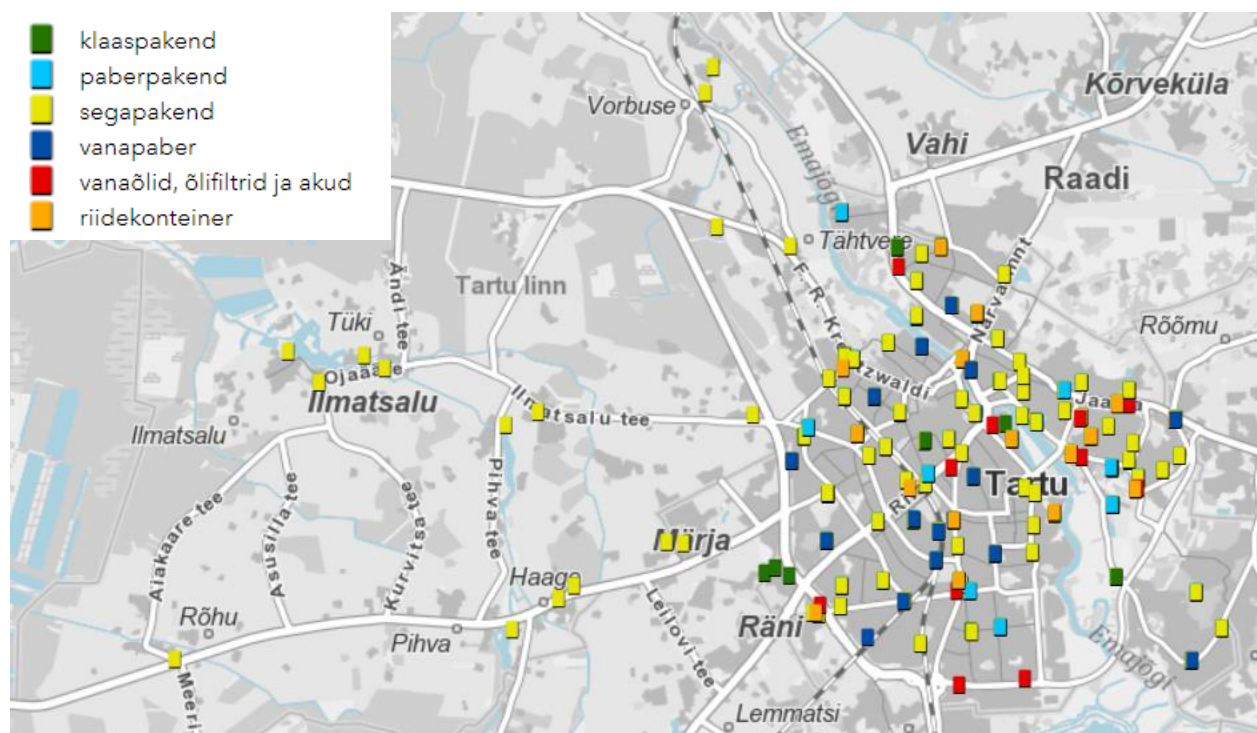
klaaspakend
paberpakend
segapakend
vanapaber
vanaõlid, õlifiltrid ja akud
riidekonteiner

Vorbuse
Kõrveküla
Vahi
Raadi
Emajõgi
Tähtvere
Tartu linn
Ändi tee
Narva mnt
Tüki
Rõõmu
Ojaääre
F. R. Kreutzwaldi
Ilmatsalu
Ilmatsalu tee
Jaama
Ilmatsalu
Tartu
Aiakaare tee
Asusilla tee
Kurvitsa tee
Pihva tee
Märja
Haage
Rõhu
Pihva
Lepiku tee
Räni
Emajõgi
Meeri
Lemmatsi